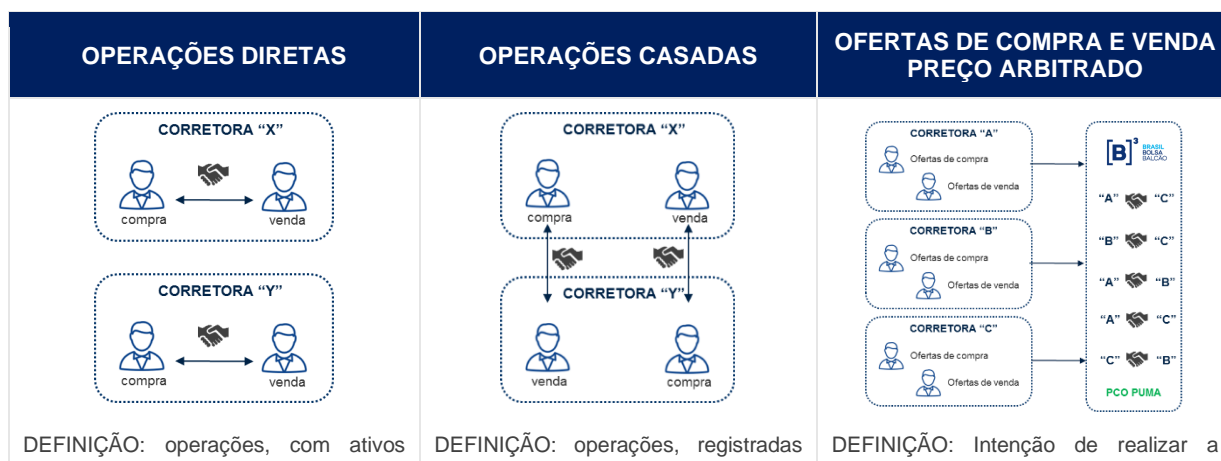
| OPERAÇÕES DIRETAS | OPERAÇÕES CASADAS | OFERTAS DE COMPRA E VENDA PREÇO ARBITRADO |
|---|---|---|
| CORRETORA "X" compra venda CORRETORA "Y" compra venda | CORRETORA "X" compra venda CORRETORA "Y" venda compra | CORRETORA "A" Ofertas de compra Ofertas de venda CORRETORA "B" Ofertas de compra Ofertas de venda CORRETORA "C" Ofertas de compra Ofertas de venda [B]³ BRASIL BOLSA BALCÃO "A" "C" "B" "C" "A" "B" "A" "C" "C" "B" PCO PUMA |
| DEFINIÇÃO: operações, com ativos | DEFINIÇÃO: operações, registradas | DEFINIÇÃO: Intenção de realizar a |